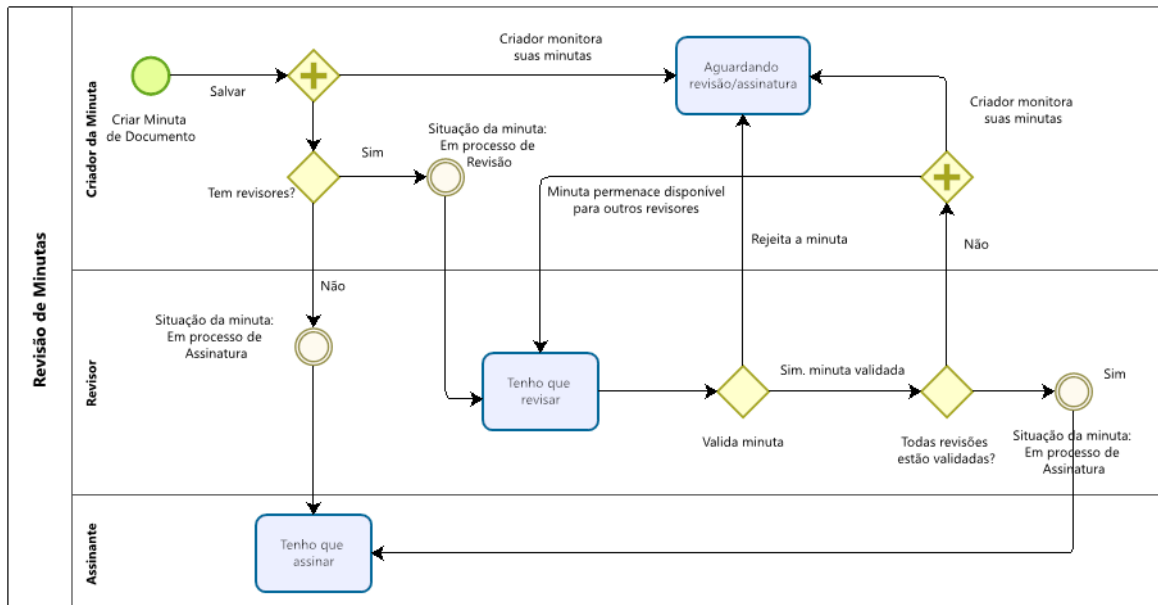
Revisão de Minutas

Criador da Minuta

Criar Minuta de Documento

Salvar

Criador monitora suas minutas

Aguardando revisão/assinatura

Criador monitora suas minutas

Tem revisores?

Sim

Situação da minuta: Em processo de Revisão

Minuta permenace disponível para outros revisores

Rejeita a minuta

Não

Não

Revisor

Situação da minuta: Em processo de Assinatura

Tenho que revisar

Sim. minuta validada

Sim

Valida minuta

Todas revisões estão validadas?

Situação da minuta: Em processo de Assinatura

Assinante

Tenho que assinar